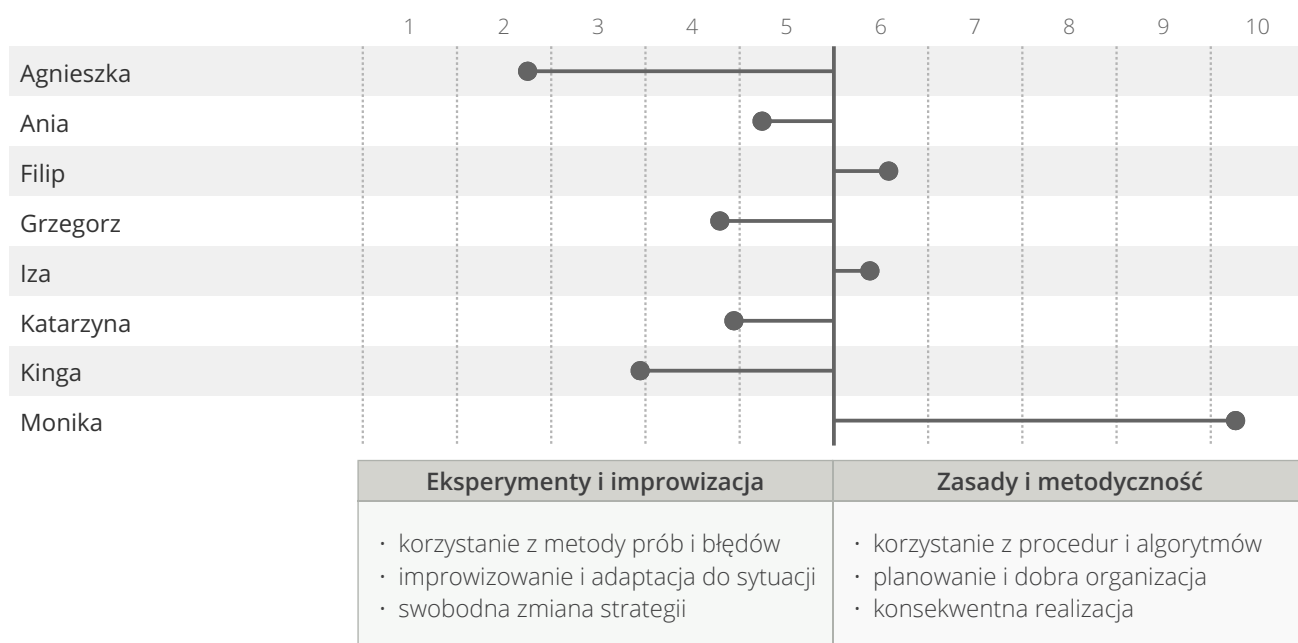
1 2 3 4 5 6 7 8 9 10

Agnieszka
Ania
Filip
Grzegorz
Iza
Katarzyna
Kinga
Monika

| Eksperymenty i improwizacja | Zasady i metodyczność |
|---|---|
| · korzystanie z metody prób i błędów<br>· improwizowanie i adaptacja do sytuacji<br>· swobodna zmiana strategii | · korzystanie z procedur i algorytmów<br>· planowanie i dobra organizacja<br>· konsekwentna realizacja |